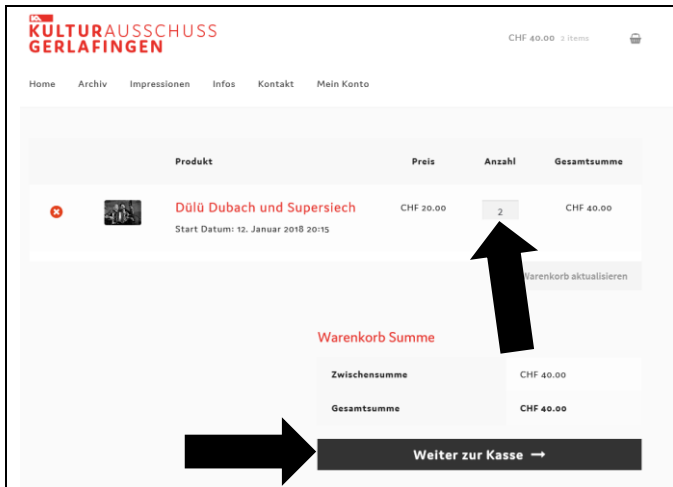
KA
KULTURAUSSCHUSS
GERLAFINGEN

CHF 40.00 2 items

Home Archiv Impressionen Infos Kontakt Mein Konto

| | | Produkt | Preis | Anzahl | Gesamtsumme |
|---|---|---|---|---|---|
| | | Dülü Dubach und Supersiech Start Datum: 12. Januar 2018 20:15 | CHF 20.00 | 2 | CHF 40.00 |

Warenkorb aktualisieren

Warenkorb Summe

| Zwischensumme | CHF 40.00 |
|---|---|
| Gesamtsumme | CHF 40.00 |

Weiter zur Kasse →